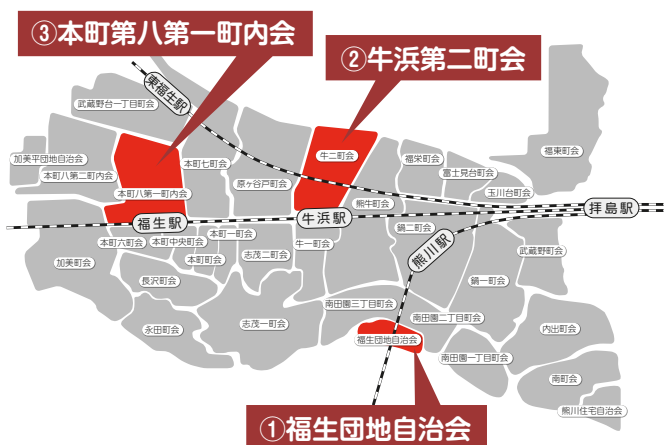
③本町第八第一町内会

②牛浜第二町会

東福生駅

武蔵野台一丁目町会

加美平団地自治会

本町八第二町内会

本町七町会

本町八第一町内会

原ケ谷戸町会

牛二町会

福栄町会

富士見台町会

玉川台町会

熊牛町会

福栄町会

拝島駅

福生駅

牛浜駅

本町六町会

本町中央町会

本町一町会

牛一町会

熊川駅

鍋二町会

武蔵野町会

加美町会

本町町会

志茂二町会

長沢町会

鍋一町会

南田園三丁目町会

南田園二丁目町会

内出町会

永田町会

志茂一町会

福生団地自治会

南田園一丁目町会

南町会

熊川住宅自治会

①福生団地自治会